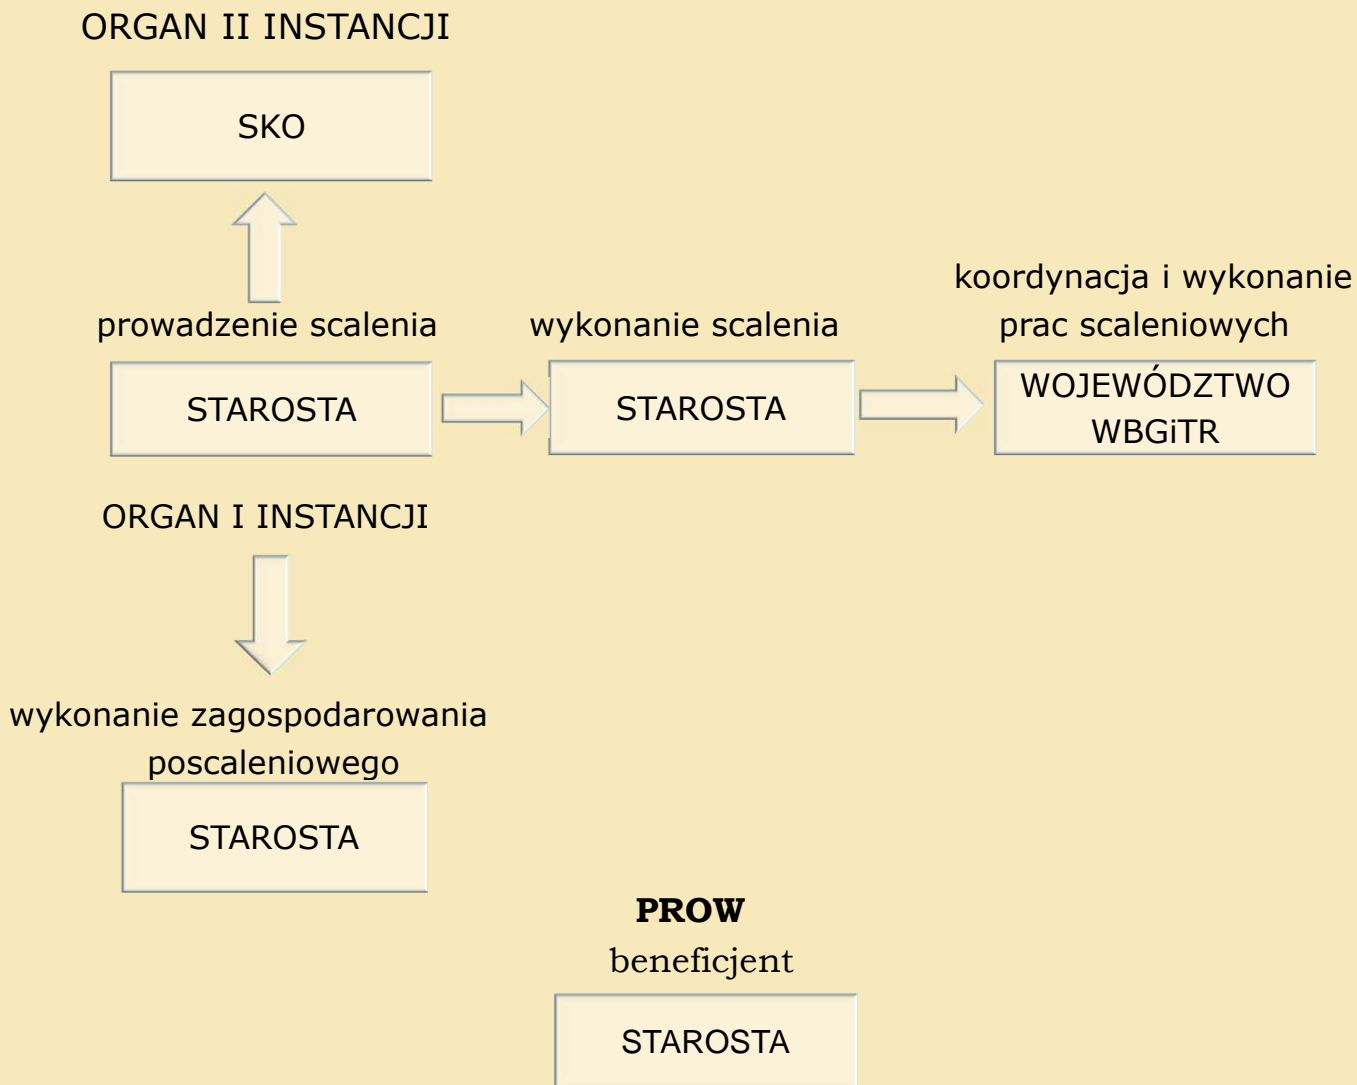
ORGAN II INSTANCJI

SKO

prowadzenie scalenia

STAROSTA

wykonanie scalenia

STAROSTA

koordynacja i wykonanie prac scaleniowych

WOJEWÓDZTWO WBGiTR

ORGAN I INSTANCJI

wykonanie zagospodarowania poscaleniowego

STAROSTA

**PROW**

beneficjent

STAROSTA